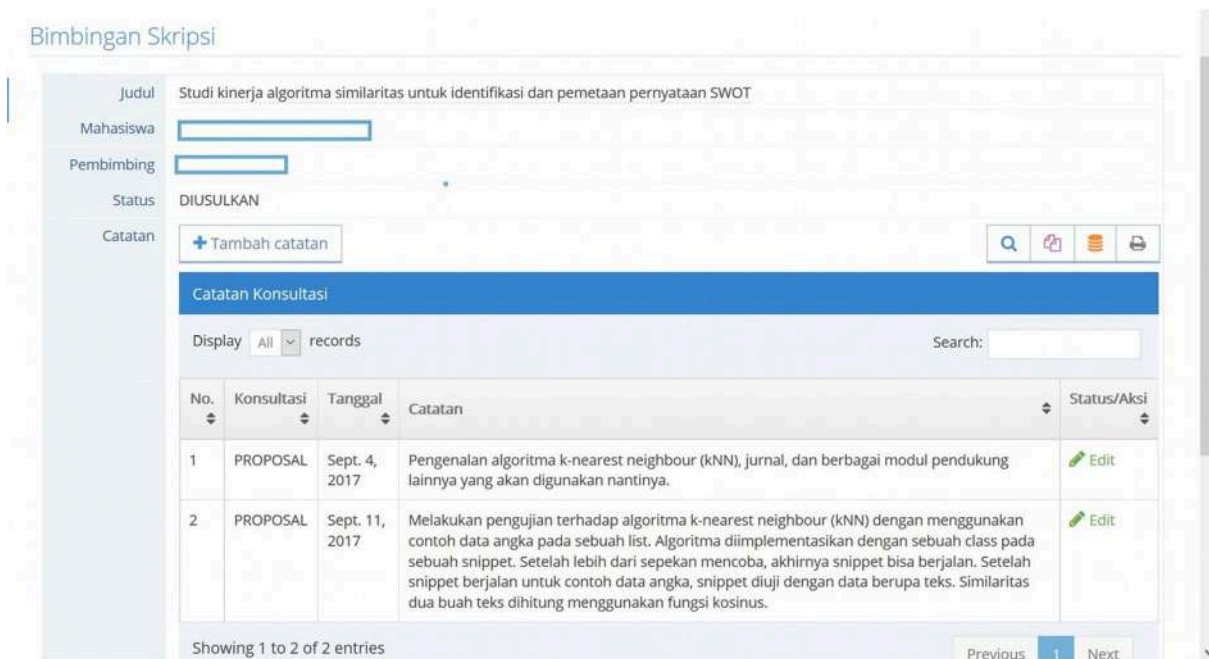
Bimbingan Skripsi

Judul Studi kinerja algoritma similaritas untuk identifikasi dan pemetaan pernyataan SWOT

Mahasiswa

Pembimbing

Status DIUSULKAN

Catatan

+ Tambah catatan

Catatan Konsultasi

Display All records

Search:

| No. | Konsultasi | Tanggal | Catatan | Status/Aksi |
|---|---|---|---|---|
| 1 | PROPOSAL | Sept. 4, 2017 | Pengenalan algoritma k-nearest neighbour (kNN), jurnal, dan berbagai modul pendukung lainnya yang akan digunakan nantinya. | Edit |
| 2 | PROPOSAL | Sept. 11, 2017 | Melakukan pengujian terhadap algoritma k-nearest neighbour (kNN) dengan menggunakan contoh data angka pada sebuah list. Algoritma diimplementasikan dengan sebuah class pada sebuah snippet. Setelah lebih dari sepekan mencoba, akhirnya snippet bisa berjalan. Setelah snippet berjalan untuk contoh data angka, snippet diuji dengan data berupa teks. Similaritas dua buah teks dihitung menggunakan fungsi kosinus. | Edit |

Showing 1 to 2 of 2 entries

Previous 1 Next